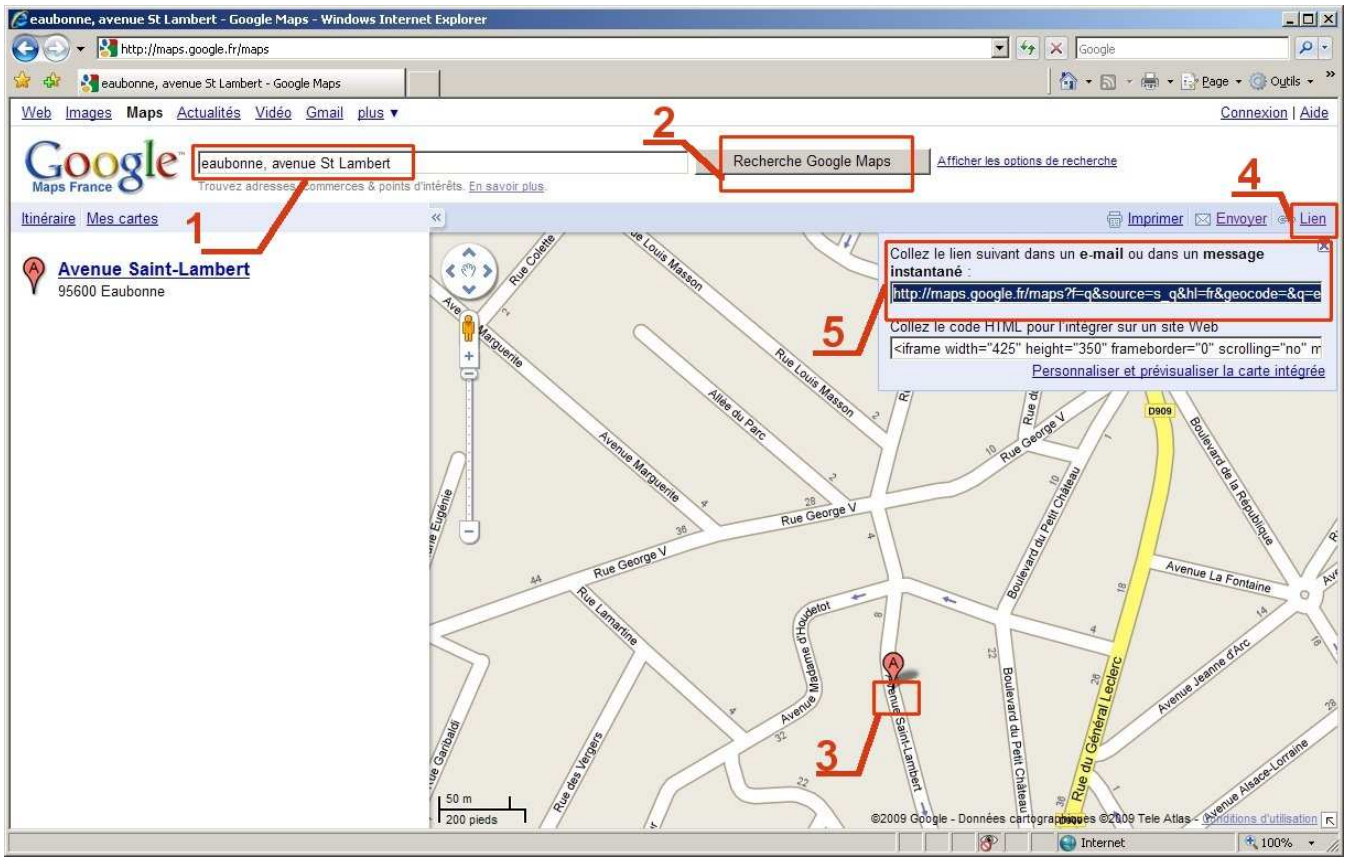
eaubonne, avenue St Lambert - Google Maps - Windows Internet Explorer

http://maps.google.fr/maps

Google

eaubonne, avenue St Lambert - Google Maps

Page ▾ Outils ▾

Web Images Maps Actualités Vidéo Gmail plus ▾

Connexion | Aide

Google Maps France

eaubonne, avenue St Lambert

Trouvez adresses, commerces & points d'intérêts. En savoir plus.

Recherche Google Maps

Afficher les options de recherche

2

4

1

Itinéraire Mes cartes

Imprimer Envoyer Lien

Avenue Saint-Lambert
95600 Eaubonne

Collez le lien suivant dans un e-mail ou dans un message instantané :

http://maps.google.fr/maps?f=q&source=s_q&hl=fr&geocode=&q=e

5

Collez le code HTML pour l'intégrer sur un site Web

<iframe width="425" height="350" frameborder="0" scrolling="no" m

Personnaliser et prévisualiser la carte intégrée

Rue Colette
Rue Louis Masson
Avenue Marguerite
Allée du Parc
Rue Louis Masson
Rue George V
Boulevard du Petit Château
Boulevard de la République
D909
Avenue Marguerite
Rue George V
Rue George V
Rue Eugénie
Rue Lamartine
Avenue La Fontaine
Avenue Madame d'Houdetot
Avenue Jeanne d'Arc
Avenue Saint-Lambert
Boulevard du Petit Château
Rue du Général Leclerc
Rue Garibaldi
Rue des Vergers
Avenue Alsace-Lorraine

3

50 m
200 pieds

©2009 Google - Données cartographiques ©2009 Tele Atlas - Conditions d'utilisation

Internet

100%